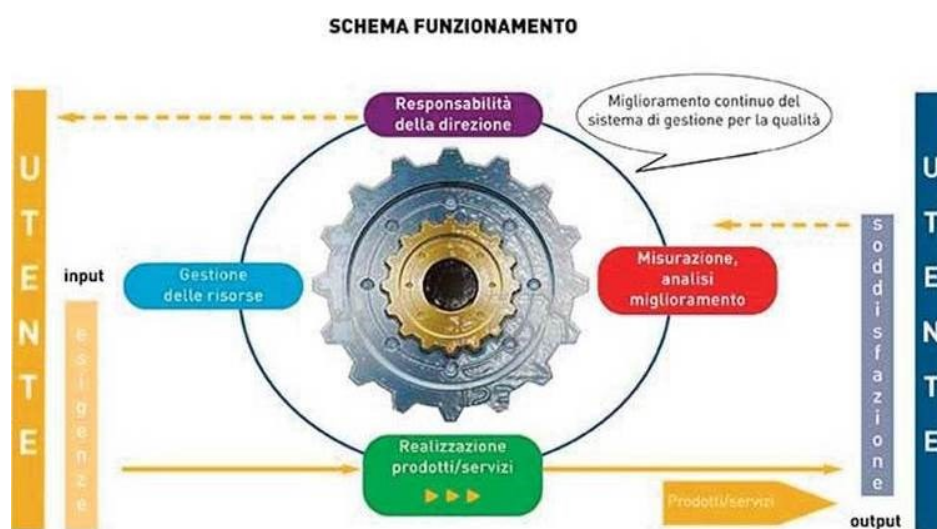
SCHEMA FUNZIONAMENTO

UTENTE

input

esigenze

Responsabilità della direzione

Miglioramento continuo del sistema di gestione per la qualità

Gestione delle risorse

Misurazione, analisi miglioramento

Realizzazione prodotti/servizi

▶▶▶

Prodotti/servizi

soddisfazione

output

UTENTE